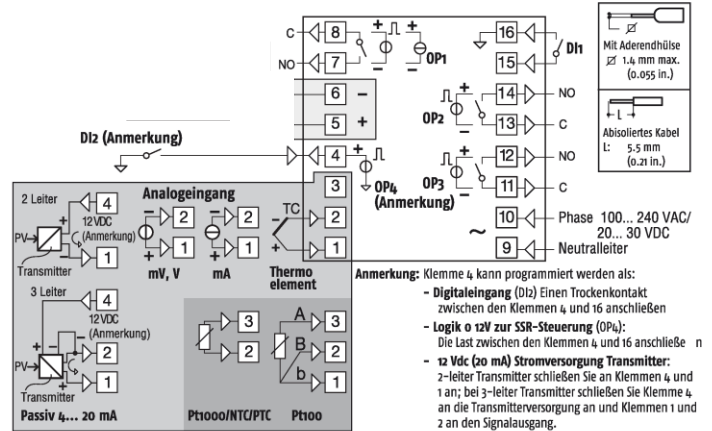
C 8 + OP1
NO 7 −
16 DI1
15
Ø
Mit Aderendhülse Ø 1.4 mm max. (0.055 in.)
6 −
5 +
OP2 + 14 NO
13 C
L
Abisoliertes Kabel L: 5.5 mm (0.21 in.)
DI2 (Anmerkung)
4 + OP4 (Anmerkung)
OP3 + 12 NO
11 C
3
2
1
10 Phase 100... 240 VAC/ 20... 30 VDC
~
9 Neutralleiter

2 Leiter 4 12VDC (Anmerkung) PV Transmitter + 1
Analogeingang
− 2 + 1 mV, V
− 2 + 1 mA
TC 2 1 Thermo element

3 Leiter 4 12VDC (Anmerkung) + 2 PV Transmitter 1
Passiv 4... 20 mA
3 2 Pt1000/NTC/PTC
A 3 B 2 b 1 Pt100

Anmerkung: Klemme 4 kann programmiert werden als:
- Digitaleingang (DI2) Einen Trockenkontakt zwischen den Klemmen 4 und 16 anschließen
- Logik 0 12V zur SSR-Steuerung (OP4): Die Last zwischen den Klemmen 4 und 16 anschließe n
- 12 Vdc (20 mA) Stromversorgung Transmitter: 2-leiter Transmitter schließen Sie an Klemmen 4 und 1 an; bei 3-leiter Transmitter schließen Sie Klemme 4 an die Transmitterversorgung an und Klemmen 1 und 2 an den Signalausgang.